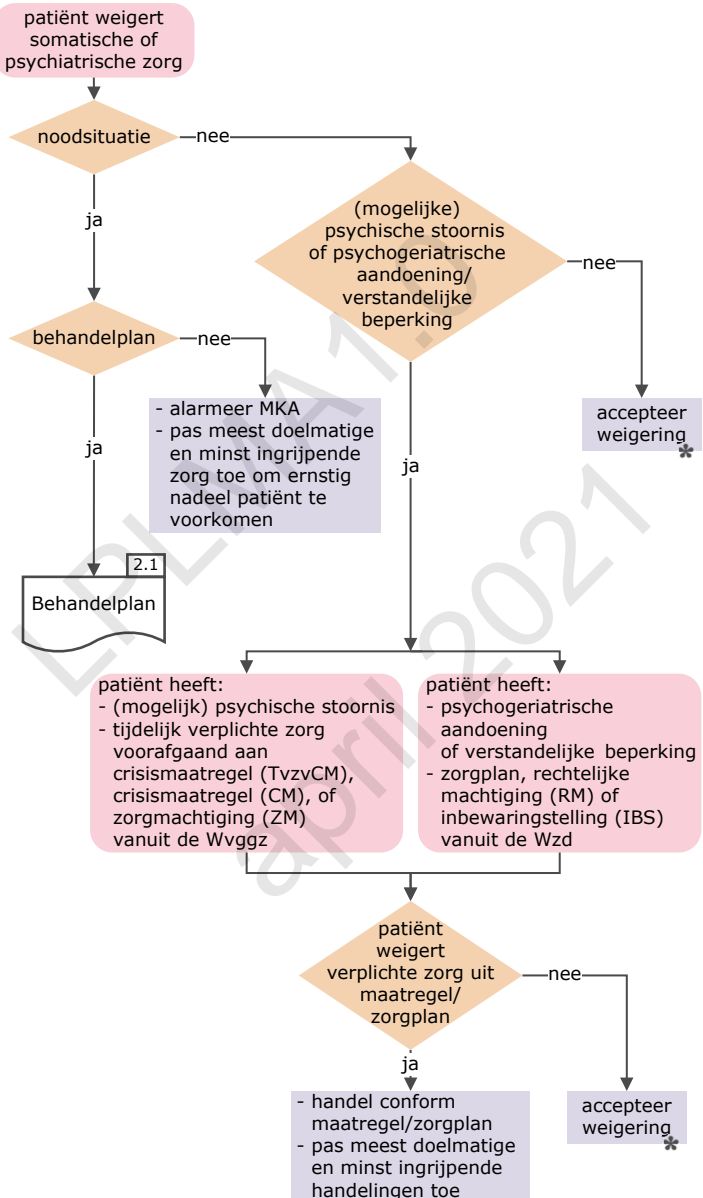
patiënt weigert somatische of psychiatrische zorg

noodsituatie

nee

ja

(mogelijke) psychische stoornis of psychogeriatrische aandoening/ verstandelijke beperking

nee

behandelplan

nee

ja

- alarmeer MKA
- pas meest doelmatige en minst ingrijpende zorg toe om ernstig nadeel patiënt te voorkomen

accepteer weigering

ja

2.1

Behandelplan

LPA 1.0

april 2021

patiënt heeft:
- (mogelijk) psychische stoornis
- tijdelijk verplichte zorg voorafgaand aan crisismaatregel (TvzvCM), crisismaatregel (CM), of zorgmachtiging (ZM) vanuit de Wvggz

patiënt heeft:
- psychogeriatrische aandoening of verstandelijke beperking
- zorgplan, rechtelijke machtiging (RM) of inbewaringstelling (IBS) vanuit de Wzd

patiënt weigert verplichte zorg uit maatregel/ zorgplan

nee

ja

- handel conform maatregel/zorgplan
- pas meest doelmatige en minst ingrijpende handelingen toe

accepteer weigering